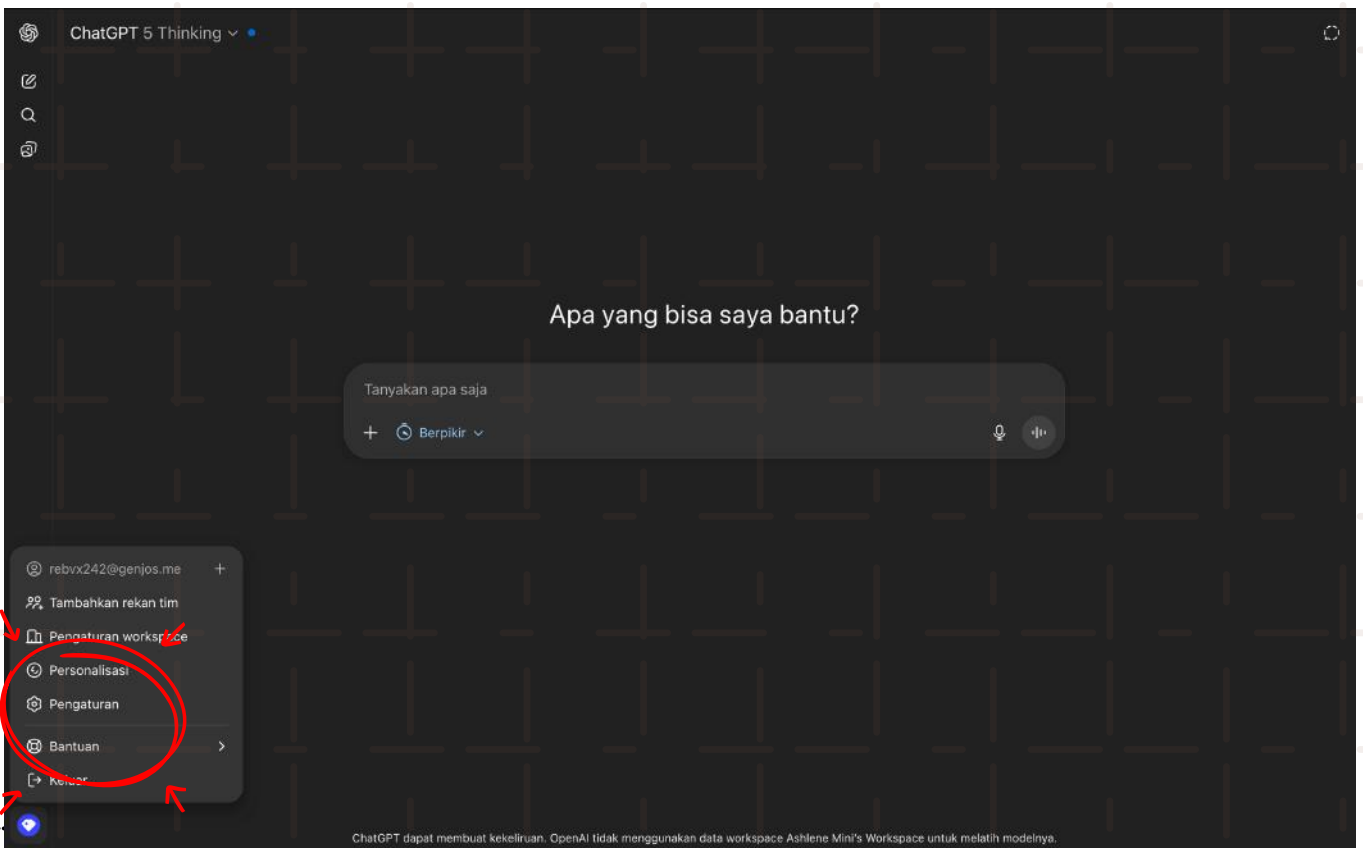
ChatGPT 5 Thinking

Apa yang bisa saya bantu?

Tanyakan apa saja

Berpikir

rebvx242@genjos.me

Tambahkan rekan tim

Pengaturan workspace

Personalisasi

Pengaturan

Bantuan

Keluar

ChatGPT dapat membuat kekeliruan. OpenAI tidak menggunakan data workspace Ashlene Mini's Workspace untuk melatih modelnya.